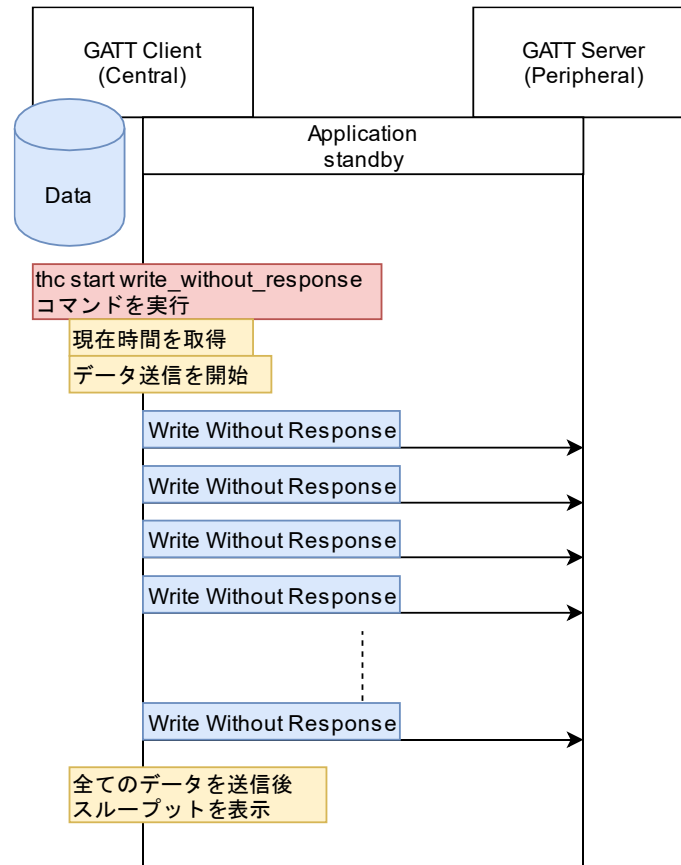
GATT Client
(Central)

GATT Server
(Peripheral)

Application
standby

Data

thc start write_without_response
コマンドを実行

現在時間を取得

データ送信を開始

Write Without Response

Write Without Response

Write Without Response

Write Without Response

Write Without Response

全てのデータを送信後
スループットを表示